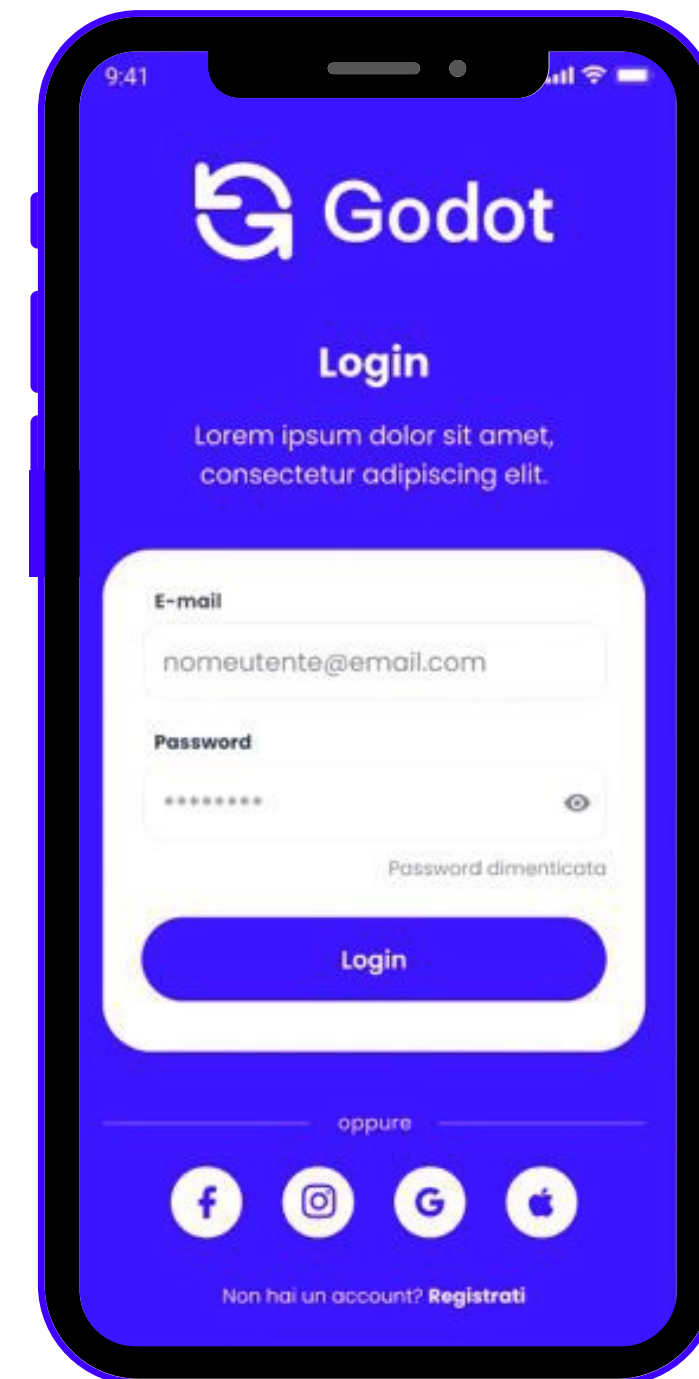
9:41

Godot

Login

Lorem ipsum dolor sit amet, consectetur adipiscing elit.

E-mail

nomeutente@email.com

Password

•••••••••

Password dimenticata

Login

oppure

Non hai un account? **Registrati**